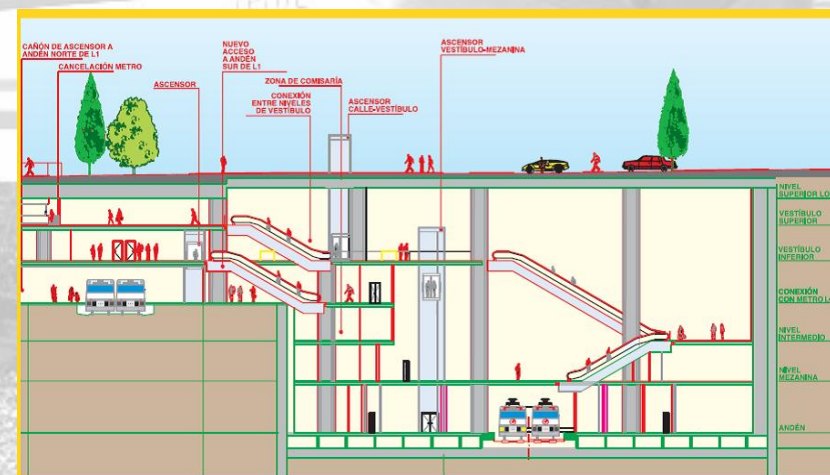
CAÑÓN DE ASCENSOR A ANDÉN NORTE DE L1

CANCELACIÓN METRO

ASCENSOR

NUEVO ACCESO A ANDÉN SUR DE L1

ZONA DE COMISARÍA

CONEXIÓN ENTRE NIVELES DE VESTÍBULO

ASCENSOR CALLE-VESTÍBULO

ASCENSOR VESTÍBULO-MEZANINA

NIVEL SUPERIOR LO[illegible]

VESTÍBULO SUPERIOR

VESTÍBULO INFERIOR

CONEXIÓN CON METRO L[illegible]

NIVEL INTERMEDIO

NIVEL MEZANINA

ANDÉN